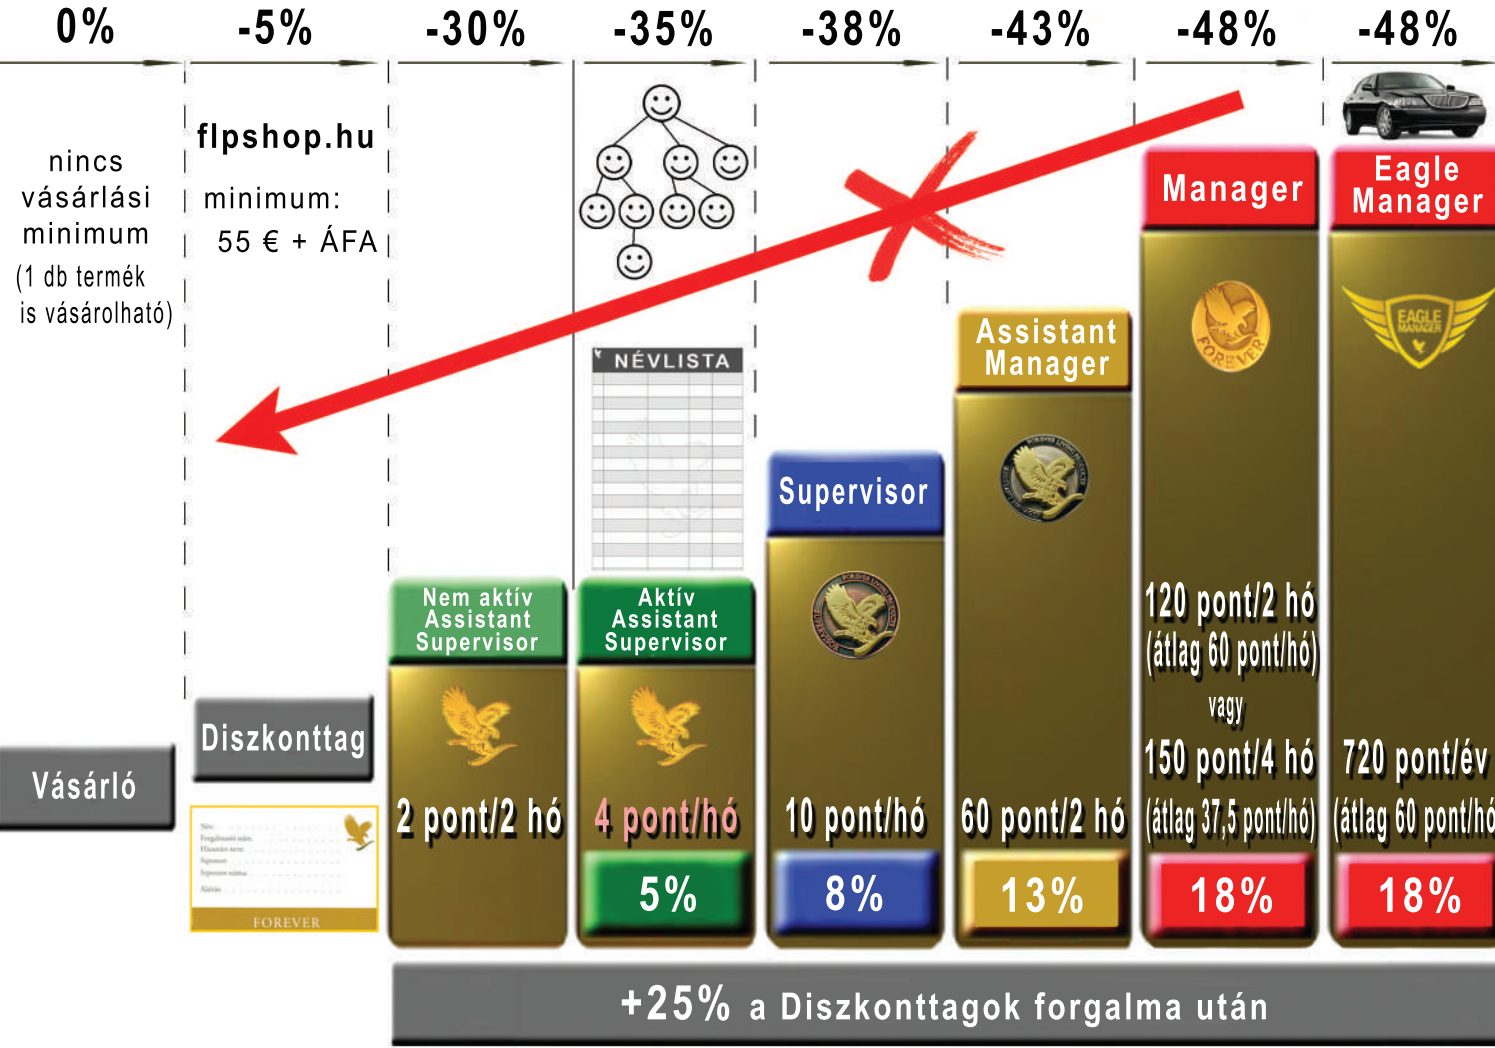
0%
-5%
-30%
-35%
-38%
-43%
-48%
-48%

nincs vásárlási minimum (1 db termék is vásárolható)

flpshop.hu
minimum: 55 € + ÁFA

NÉVLISTA

Manager

Eagle Manager

EAGLE MANAGER

FOREVER

Assistant Manager

Supervisor

Nem aktív Assistant Supervisor

Aktív Assistant Supervisor

Vásárló

Diszkonttag

FOREVER

2 pont/2 hó

4 pont/hó

10 pont/hó

60 pont/2 hó

120 pont/2 hó (átlag 60 pont/hó) vagy 150 pont/4 hó (átlag 37,5 pont/hó)

720 pont/év (átlag 60 pont/hó

5%

8%

13%

18%

18%

+25% a Diszkonttagok forgalma után